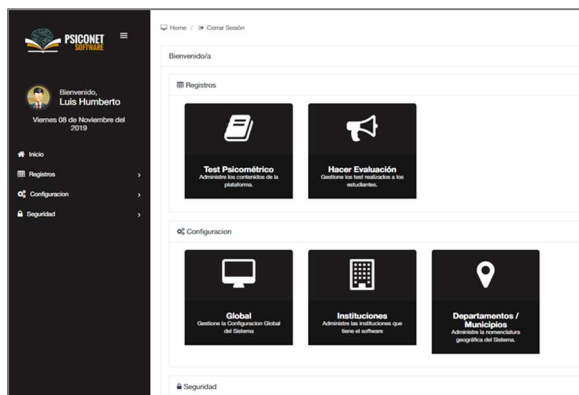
PSICONET SOFTWARE

Bienvenido,
Luis Humberto

Viernes 08 de Noviembre del 2019

Inicio
Registros
Configuracion
Seguridad

Home / Cerrar Sesión

Bienvenido/a

Registros

Test Psicométrico
Administre los contenidos de la plataforma.

Hacer Evaluación
Gestione los test realizados a los estudiantes.

Configuracion

Global
Gestione la Configuracion Global del Sistema

Instituciones
Administre las instituciones que tiene el software

Departamentos / Municipios
Administre la nomenclatura geográfica del Sistema.

Seguridad